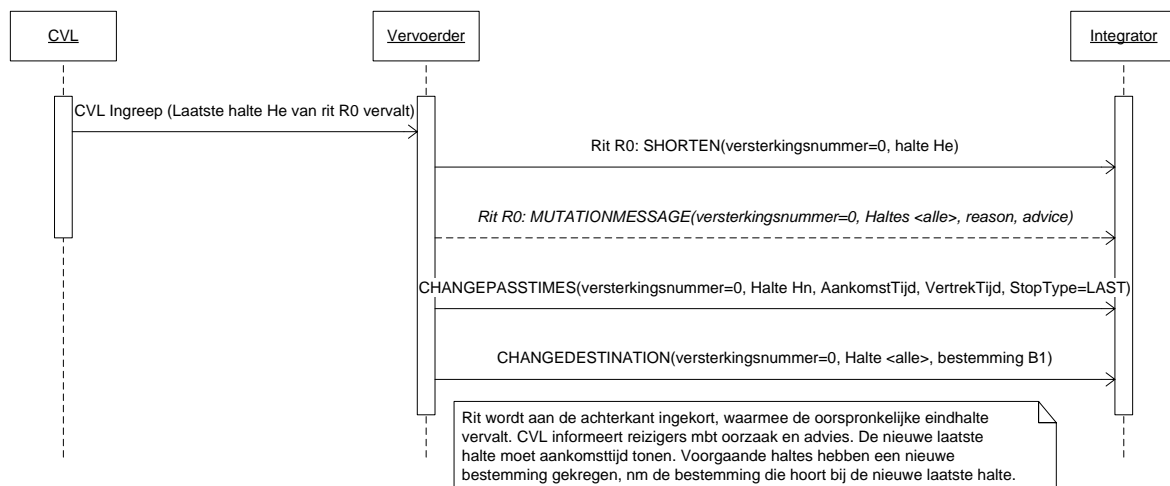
CVL

Vervoerder

Integrator

CVL Ingreep (Laatste halte He van rit R0 vervalt)

Rit R0: SHORTEN(versterkingsnummer=0, halte He)

Rit R0: MUTATIONMESSAGE(versterkingsnummer=0, Haltes <alle>, reason, advice)

CHANGEPASSTIMES(versterkingsnummer=0, Halte Hn, AankomstTijd, VertrekTijd, StopType=LAST)

CHANGEDESTINATION(versterkingsnummer=0, Halte <alle>, bestemming B1)

Rit wordt aan de achterkant ingekort, waarmee de oorspronkelijke eindhalte vervalt. CVL informeert reizigers mbt oorzaak en advies. De nieuwe laatste halte moet aankomsttijd tonen. Voorgaande haltes hebben een nieuwe bestemming gekregen, nm de bestemming die hoort bij de nieuwe laatste halte.